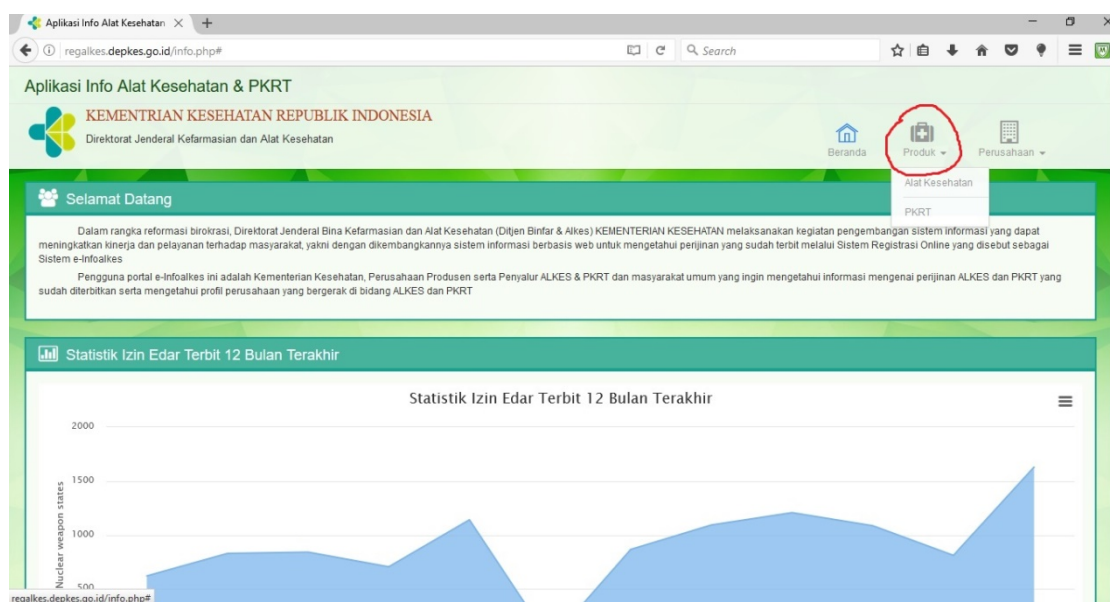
Aplikasi Info Alat Kesehatan ×
+
regalkes.depkes.go.id/info.php#
Search

Aplikasi Info Alat Kesehatan & PKRT

KEMENTRIAN KESEHATAN REPUBLIK INDONESIA
Direktorat Jenderal Kefarmasian dan Alat Kesehatan

Beranda
Produk
Perusahaan
Alat Kesehatan
PKRT

Selamat Datang

Dalam rangka reformasi birokrasi, Direktorat Jenderal Bina Kefarmasian dan Alat Kesehatan (Ditjen Binfar & Alkes) KEMENTERIAN KESEHATAN melaksanakan kegiatan pengembangan sistem informasi yang dapat meningkatkan kinerja dan pelayanan terhadap masyarakat, yakni dengan dikembangkannya sistem informasi berbasis web untuk mengetahui perijinan yang sudah terbit melalui Sistem Registrasi Online yang disebut sebagai Sistem e-Infoalkes

Pengguna portal e-Infoalkes ini adalah Kementerian Kesehatan, Perusahaan Produsen serta Penyalur ALKES & PKRT dan masyarakat umum yang ingin mengetahui informasi mengenai perijinan ALKES dan PKRT yang sudah diterbitkan serta mengetahui profil perusahaan yang bergerak di bidang ALKES dan PKRT

Statistik Izin Edar Terbit 12 Bulan Terakhir

Statistik Izin Edar Terbit 12 Bulan Terakhir

2000
1500
1000
500
Nuclear weapon states

regalkes.depkes.go.id/info.php#